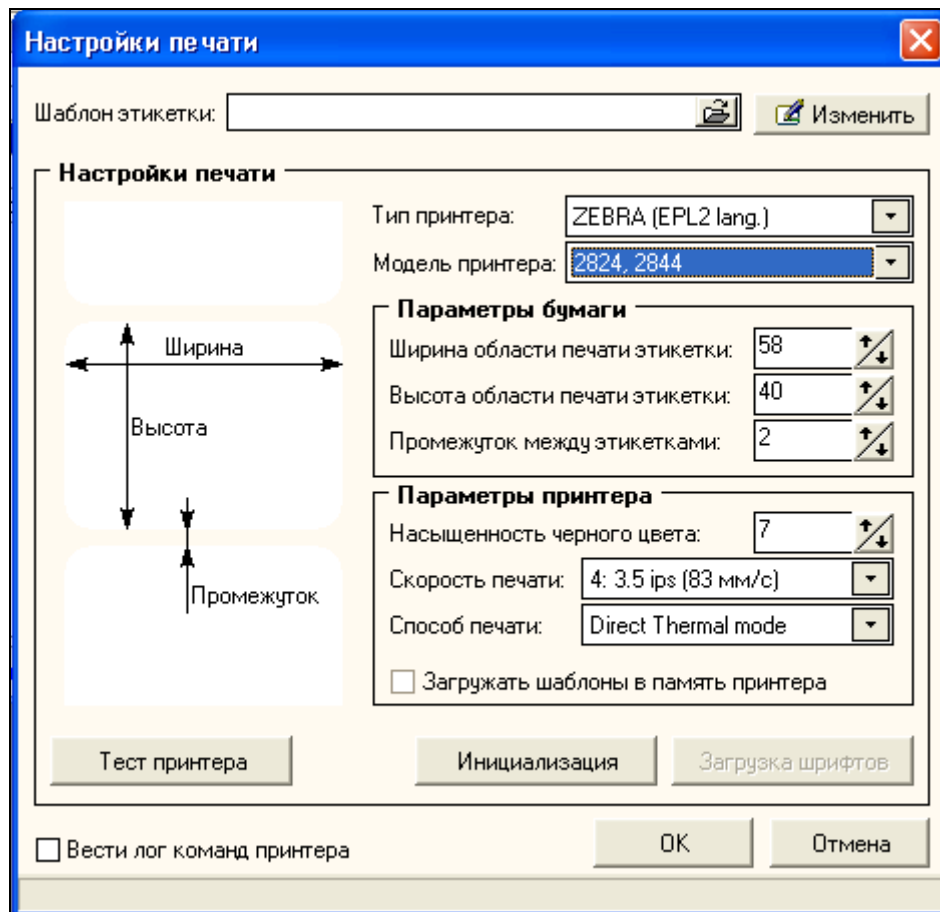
Настройки печати

Шаблон этикетки:

Изменить

Настройки печати

Ширина

Высота

Промежуток

Тип принтера: ZEBRA (EPL2 lang.)

Модель принтера: 2824, 2844

Параметры бумаги

Ширина области печати этикетки: 58

Высота области печати этикетки: 40

Промежуток между этикетками: 2

Параметры принтера

Насыщенность черного цвета: 7

Скорость печати: 4: 3.5 ips (83 мм/с)

Способ печати: Direct Thermal mode

Загружать шаблоны в память принтера

Тест принтера

Инициализация

Загрузка шрифтов

Вести лог команд принтера

OK

Отмена